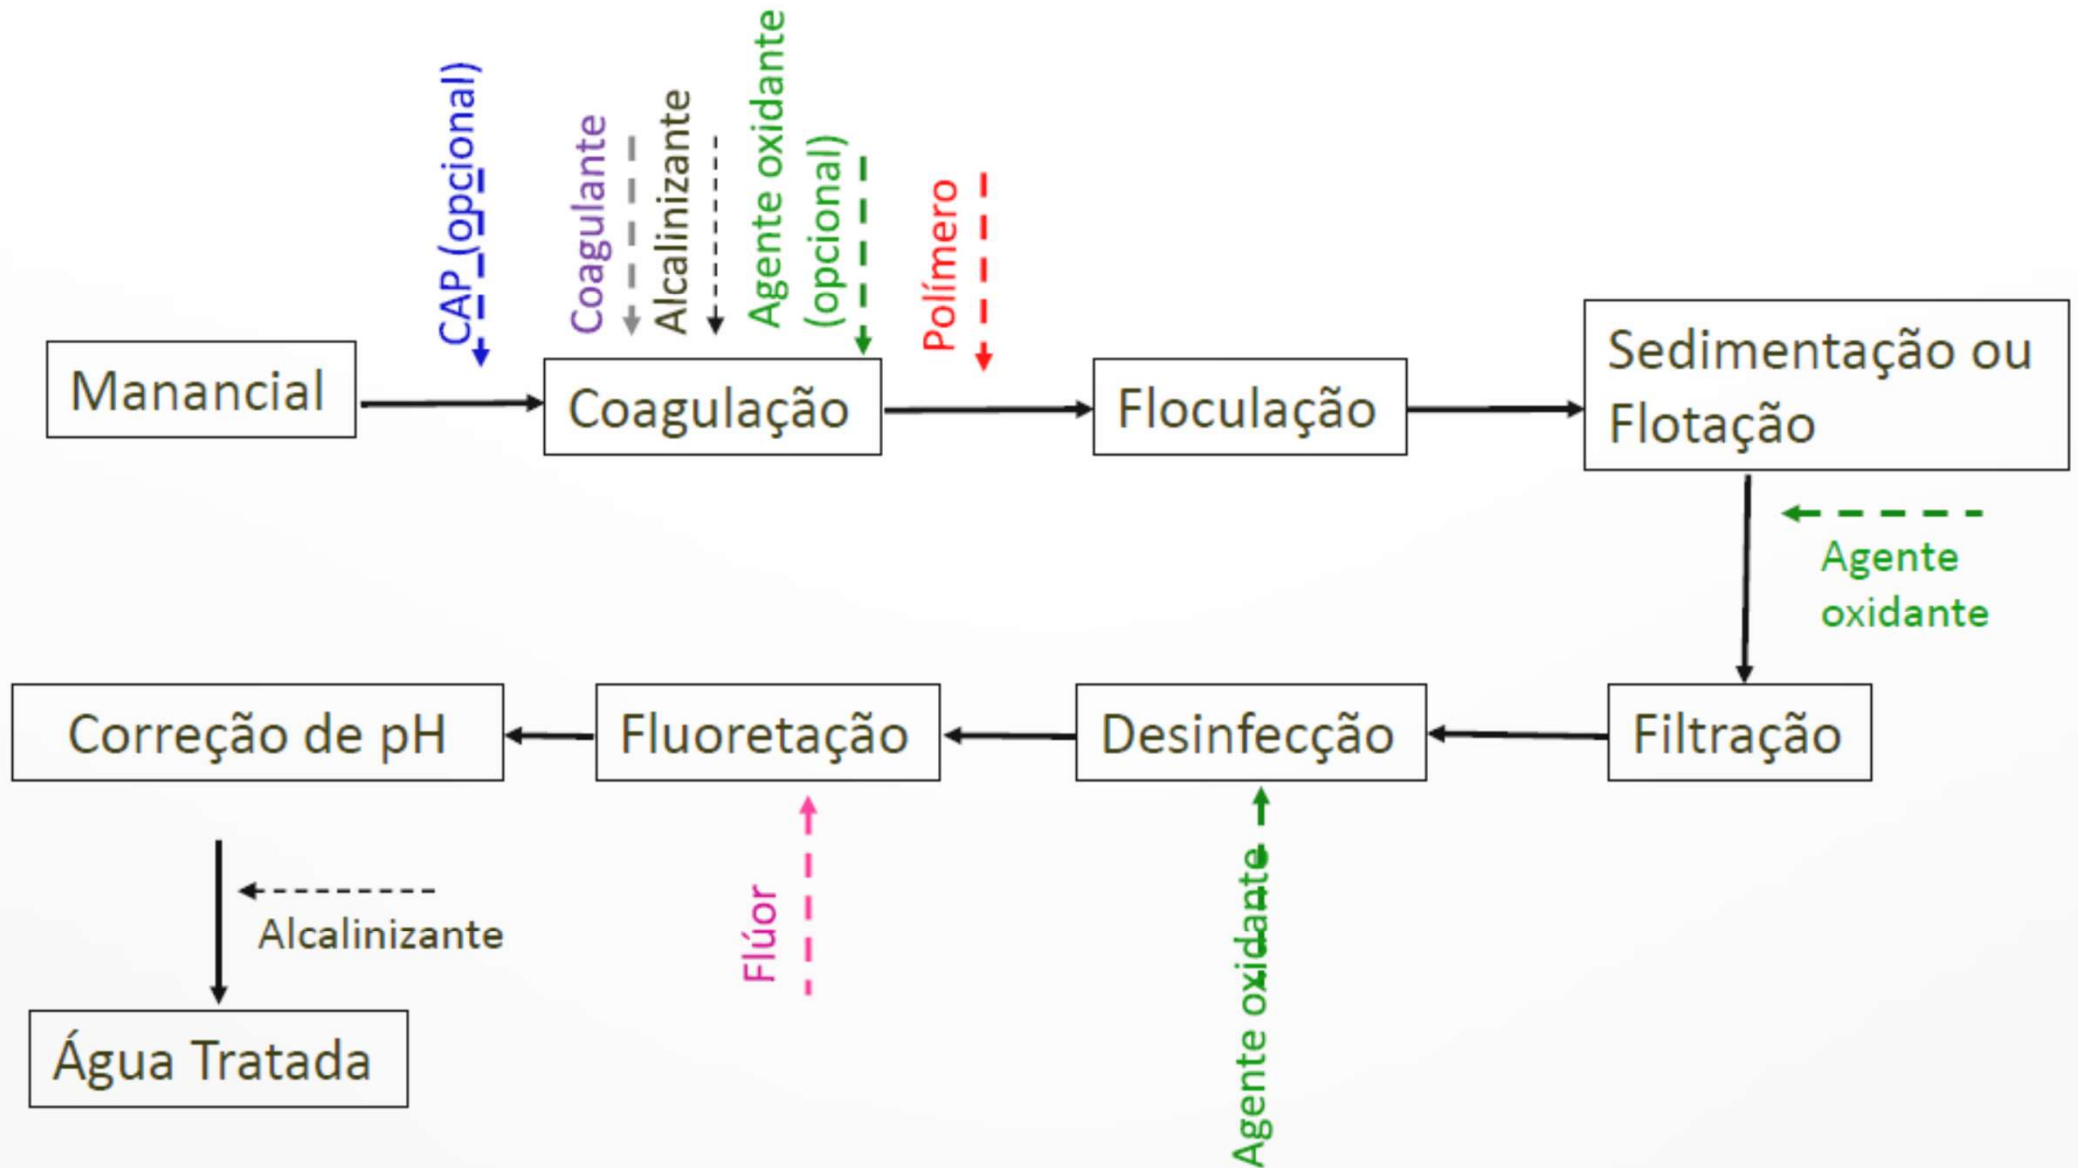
CAP (opcional)
Coagulante
Alcalinizante
Agente oxidante (opcional)
Polímero

Manancial

Coagulação

Floculação

Sedimentação ou Flotação

Agente oxidante

Filtração

Desinfecção

Fluoretação

Correção de pH

Alcalinizante

Flúor

Agente oxidante

Água Tratada